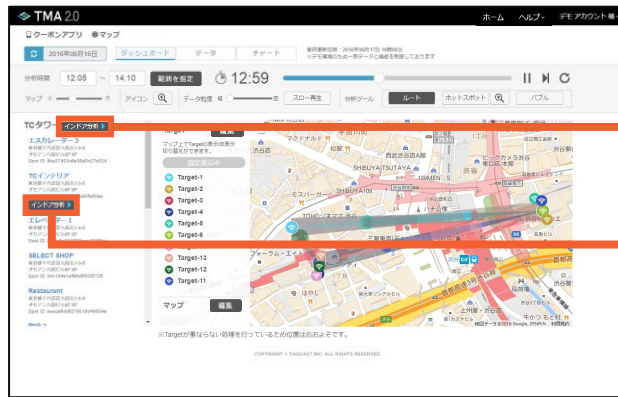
TMA 2.0

ホーム ヘルプ デモアカウント 様

クーポンアプリ マップ

2016年06月16日 ダッシュボード データ チャート

分析時間 12:05 ~ 14:10 範囲を指定 12:59

マップ アイコン データ粒度 スロー再生 分析ツール ルート ホットスポット バブル

TCタワー インドア分析

エスカレーター3

TCインテリア

インドア分析

エレベーター1

SELECT SHOP

Restaurant

Target 編集

設定表示中

Target-1

Target-2

Target-3

Target-4

Target-5

Target-6

Target-13

Target-12

Target-11

マップ 編集

渋谷区

マクドナルド

西武渋谷店A館

SHIBUYA TSUTAYA

渋谷駅

ハチ公像

渋谷

※Targetが重ならない処理を行っているため位置はおおよそです。

COPYRIGHT © TASCAST,INC. ALL RIGHTS RESERVED.